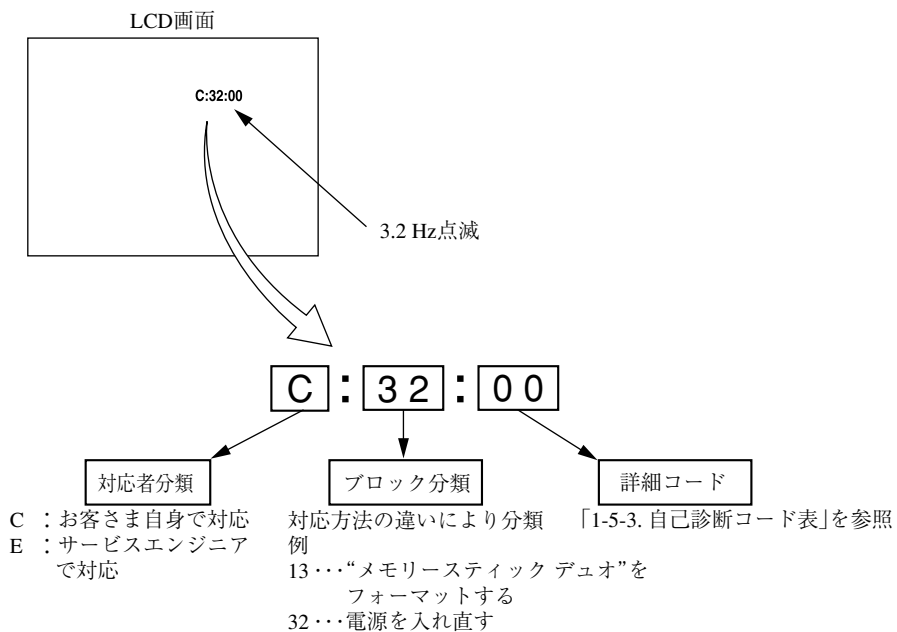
LCD画面

C:32:00

3.2 Hz点滅

C : 32 : 00

対応者分類

C ：お客さま自身で対応
E ：サービスエンジニアで対応

ブロック分類

対応方法の違いにより分類
例
13･･･“メモリースティック デュオ”をフォーマットする
32･･･電源を入れ直す

詳細コード

「1-5-3. 自己診断コード表」を参照